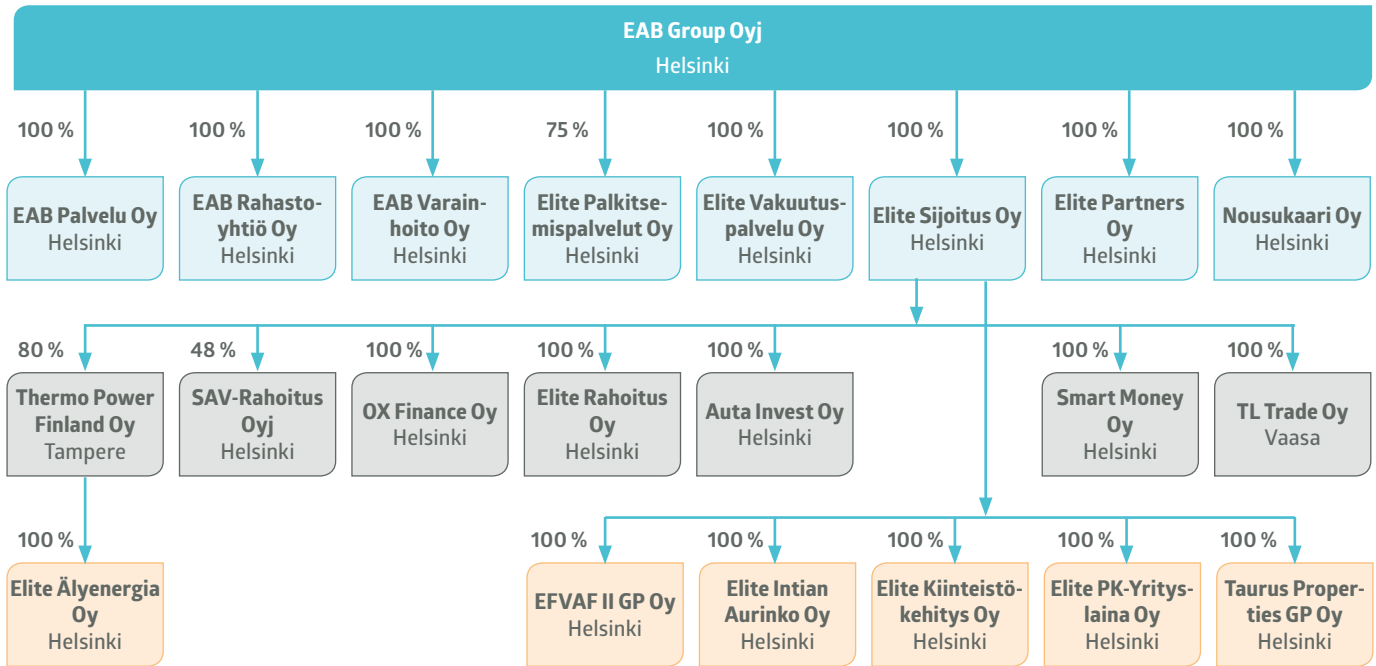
EAB Group Oyj
Helsinki

100 %
EAB Palvelu Oy
Helsinki

100 %
EAB Rahastoyhtiö Oy
Helsinki

100 %
EAB Varainhoito Oy
Helsinki

75 %
Elite Palkitsemispalvelut Oy
Helsinki

100 %
Elite Vakuutuspalvelu Oy
Helsinki

100 %
Elite Sijoitus Oy
Helsinki

100 %
Elite Partners Oy
Helsinki

100 %
Nousukaari Oy
Helsinki

80 %
Thermo Power Finland Oy
Tampere

48 %
SAV-Rahoitus Oyj
Helsinki

100 %
OX Finance Oy
Helsinki

100 %
Elite Rahoitus Oy
Helsinki

100 %
Auta Invest Oy
Helsinki

100 %
Smart Money Oy
Helsinki

100 %
TL Trade Oy
Vaasa

100 %
Elite Älyenergia Oy
Helsinki

100 %
EFVAF II GP Oy
Helsinki

100 %
Elite Intian Aurinko Oy
Helsinki

100 %
Elite Kiinteistökehitys Oy
Helsinki

100 %
Elite PK-Yrityslaina Oy
Helsinki

100 %
Taurus Properties GP Oy
Helsinki